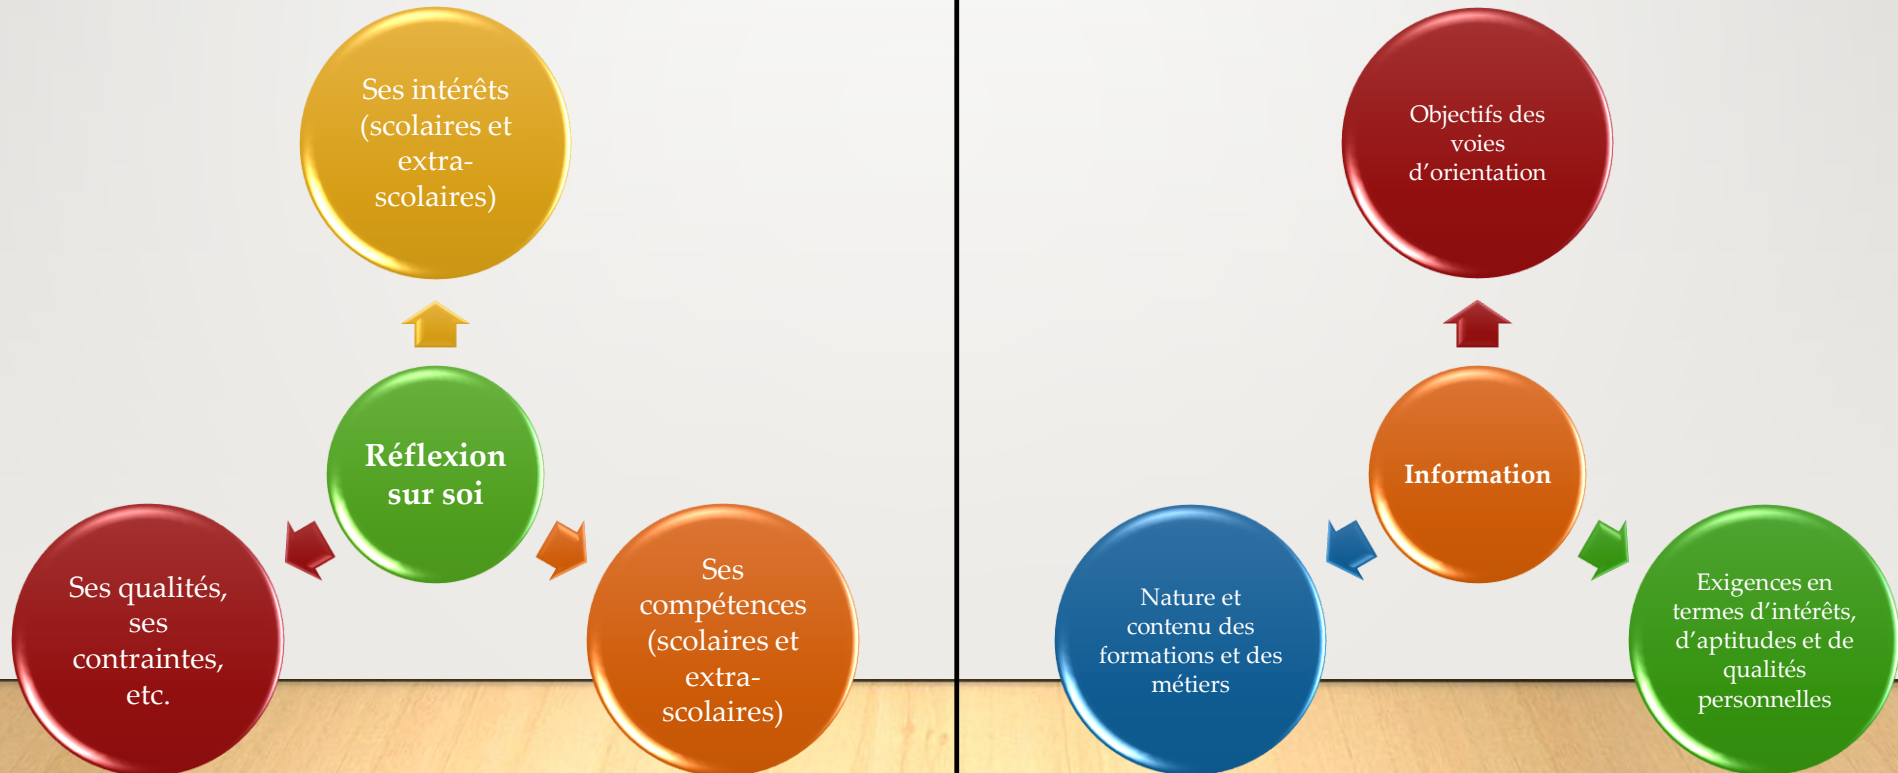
Ses intérêts (scolaires et extra-scolaires)

Réflexion sur soi

Ses qualités, ses contraintes, etc.

Ses compétences (scolaires et extra-scolaires)

Objectifs des voies d'orientation

Information

Nature et contenu des formations et des métiers

Exigences en termes d'intérêts, d'aptitudes et de qualités personnelles